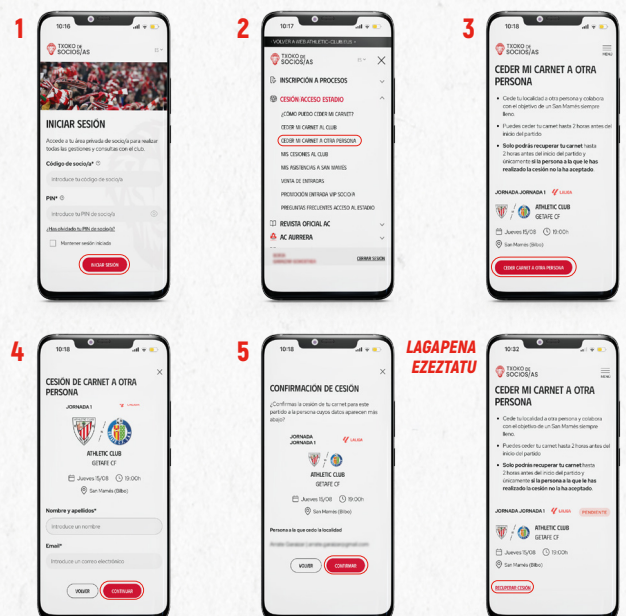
1

10:16

TXOKO DE SOCIOS/AS

INICIAR SESIÓN

Accede a tu área privada de socio/a para realizar todas las gestiones y consultas con el club.

Código de socio/a*

Introduce tu código de socio/a

PIN*

Introduce tu PIN de socio/a

¿Has olvidado tu PIN de socio/a?

Mantener sesión iniciada

INICIAR SESIÓN

2

10:17

VOLVER A WEB ATHLETIC-CLUB.EUS

TXOKO DE SOCIOS/AS

INSCRIPCIÓN A PROCESOS

CESIÓN ACCESO ESTADIO

¿CÓMO PUEDO CEDER MI CARNET?

CEDER MI CARNET AL CLUB

CEDER MI CARNET A OTRA PERSONA

MIS CESIONES AL CLUB

MIS ASISTENCIAS A SAN MAMÉS

VENTA DE ENTRADAS

PROMOCIÓN ENTRADA VIP SOCIO/A

PREGUNTAS FRECUENTES ACCESO AL ESTADIO

REVISTA OFICIAL AC

AC AURRERA

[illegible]

CERRAR SESIÓN

3

10:18

TXOKO DE SOCIOS/AS

MENU

CEDER MI CARNET A OTRA PERSONA

Cede tu localidad a otra persona y colabora con el objetivo de un San Mamés siempre lleno.

Puedes ceder tu carnet hasta 2 horas antes del inicio del partido.

Solo podrás recuperar tu carnet hasta 2 horas antes del inicio del partido y únicamente si la persona a la que le has realizado la cesión no la ha aceptado.

JORNADA JORNADA 1

LALIGA

ATHLETIC CLUB

GETAFE CF

Jueves 15/08

19:00h

San Mamés (Bilbo)

CEDER CARNET A OTRA PERSONA

4

10:18

CESIÓN DE CARNET A OTRA PERSONA

JORNADA 1

LALIGA

ATHLETIC CLUB

GETAFE CF

Jueves 15/08

19:00h

San Mamés (Bilbo)

Nombre y apellidos*

Introduce un nombre

Email*

Introduce un correo electrónico

VOLVER

CONTINUAR

5

10:18

CONFIRMACIÓN DE CESIÓN

¿Confirmas la cesión de tu carnet para este partido a la persona cuyos datos aparecen más abajo?

JORNADA

JORNADA 1

LALIGA

ATHLETIC CLUB

GETAFE CF

Jueves 15/08

19:00h

San Mamés (Bilbo)

Persona a la que cedo la localidad

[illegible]

VOLVER

CONFIRMAR

LAGAPENA EZEZTATU

10:32

TXOKO DE SOCIOS/AS

MENU

CEDER MI CARNET A OTRA PERSONA

Cede tu localidad a otra persona y colabora con el objetivo de un San Mamés siempre lleno.

Puedes ceder tu carnet hasta 2 horas antes del inicio del partido.

Solo podrás recuperar tu carnet hasta 2 horas antes del inicio del partido y únicamente si la persona a la que le has realizado la cesión no la ha aceptado.

JORNADA JORNADA 1

LALIGA

PENDIENTE

ATHLETIC CLUB

GETAFE CF

Jueves 15/08

19:00h

San Mamés (Bilbo)

RECUPERAR CESIÓN